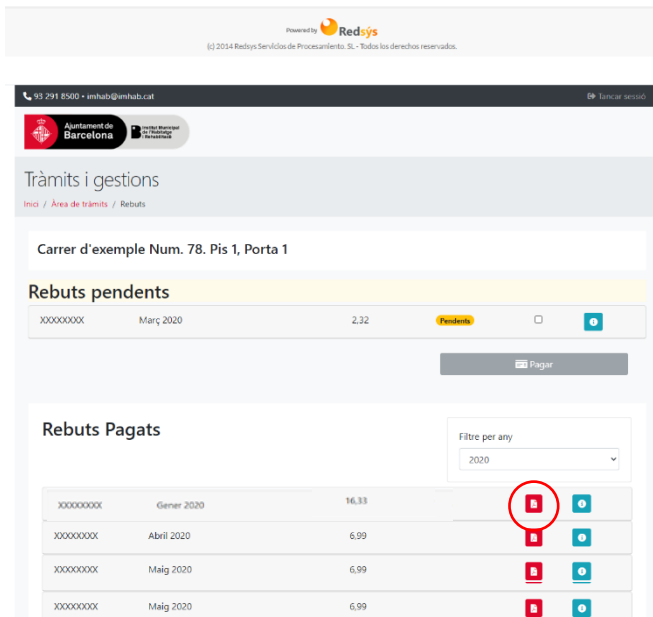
Powered by Redsýs
(c) 2014 Redsys Servicios de Procesamiento. SL - Todos los derechos reservados.

93 291 8500 • imhab@imhab.cat

Tancar sessió

Ajuntament de Barcelona

Institut Municipal de l'Habitatge i Rehabilitació

Tràmits i gestions

Inici / Àrea de tràmits / Rebuts

Carrer d'exemple Num. 78. Pis 1, Porta 1

Rebuts pendents

| XXXXXXXX | Març 2020 | 2,32 | Pendents |
|---|---|---|---|

Pagar

Rebuts Pagats

Filtre per any

2020

| XXXXXXXX | Gener 2020 | 16,33 |
|---|---|---|
| XXXXXXXX | Abril 2020 | 6,99 |
| XXXXXXXX | Maig 2020 | 6,99 |
| XXXXXXXX | Maig 2020 | 6,99 |